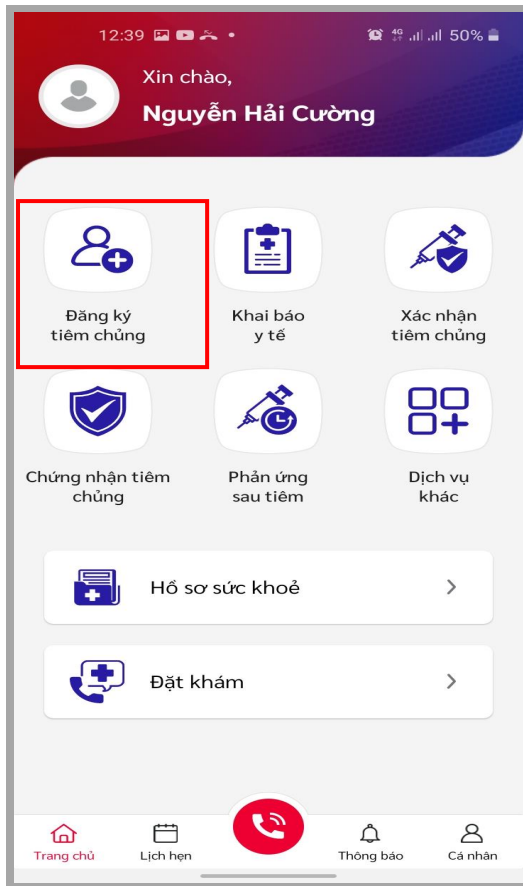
12:39 50%

Xin chào,
Nguyễn Hải Cường

Đăng ký tiêm chủng

Khai báo y tế

Xác nhận tiêm chủng

Chứng nhận tiêm chủng

Phản ứng sau tiêm

Dịch vụ khác

Hồ sơ sức khoẻ >

Đặt khám >

Trang chủ
Lịch hẹn
Thông báo
Cá nhân